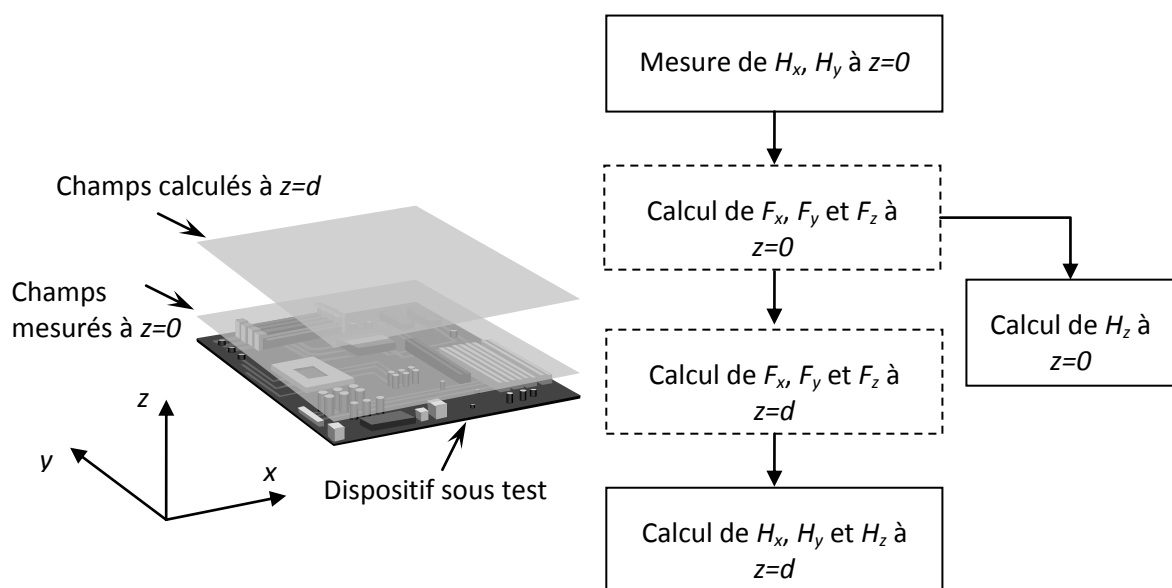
Champs calculés à $z=d$

Champs mesurés à $z=0$

$z$

$y$

$x$

Dispositif sous test

Mesure de $H_x$, $H_y$ à $z=0$

Calcul de $F_x$, $F_y$ et $F_z$ à $z=0$

Calcul de $H_z$ à $z=0$

Calcul de $F_x$, $F_y$ et $F_z$ à $z=d$

Calcul de $H_x$, $H_y$ et $H_z$ à $z=d$